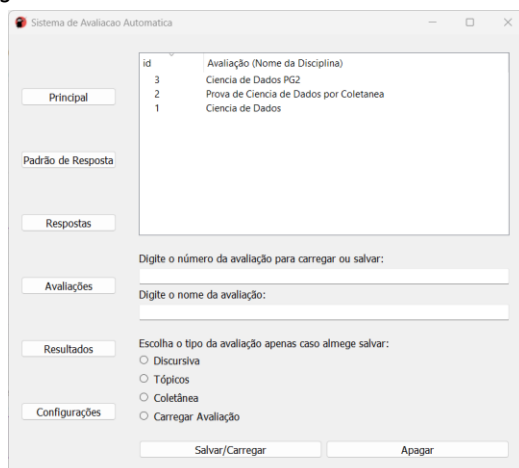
Sistema de Avaliacao Automatica

Principal

Padrão de Resposta

Respostas

Avaliações

Resultados

Configurações

| id | Avaliação (Nome da Disciplina) |
|---|---|
| 3 | Ciencia de Dados PG2 |
| 2 | Prova de Ciencia de Dados por Coletanea |
| 1 | Ciencia de Dados |

Digite o número da avaliação para carregar ou salvar:

Digite o nome da avaliação:

Escolha o tipo da avaliação apenas caso almege salvar:
○ Discursiva
○ Tópicos
○ Coletânea
○ Carregar Avaliação

Salvar/Carregar

Apagar